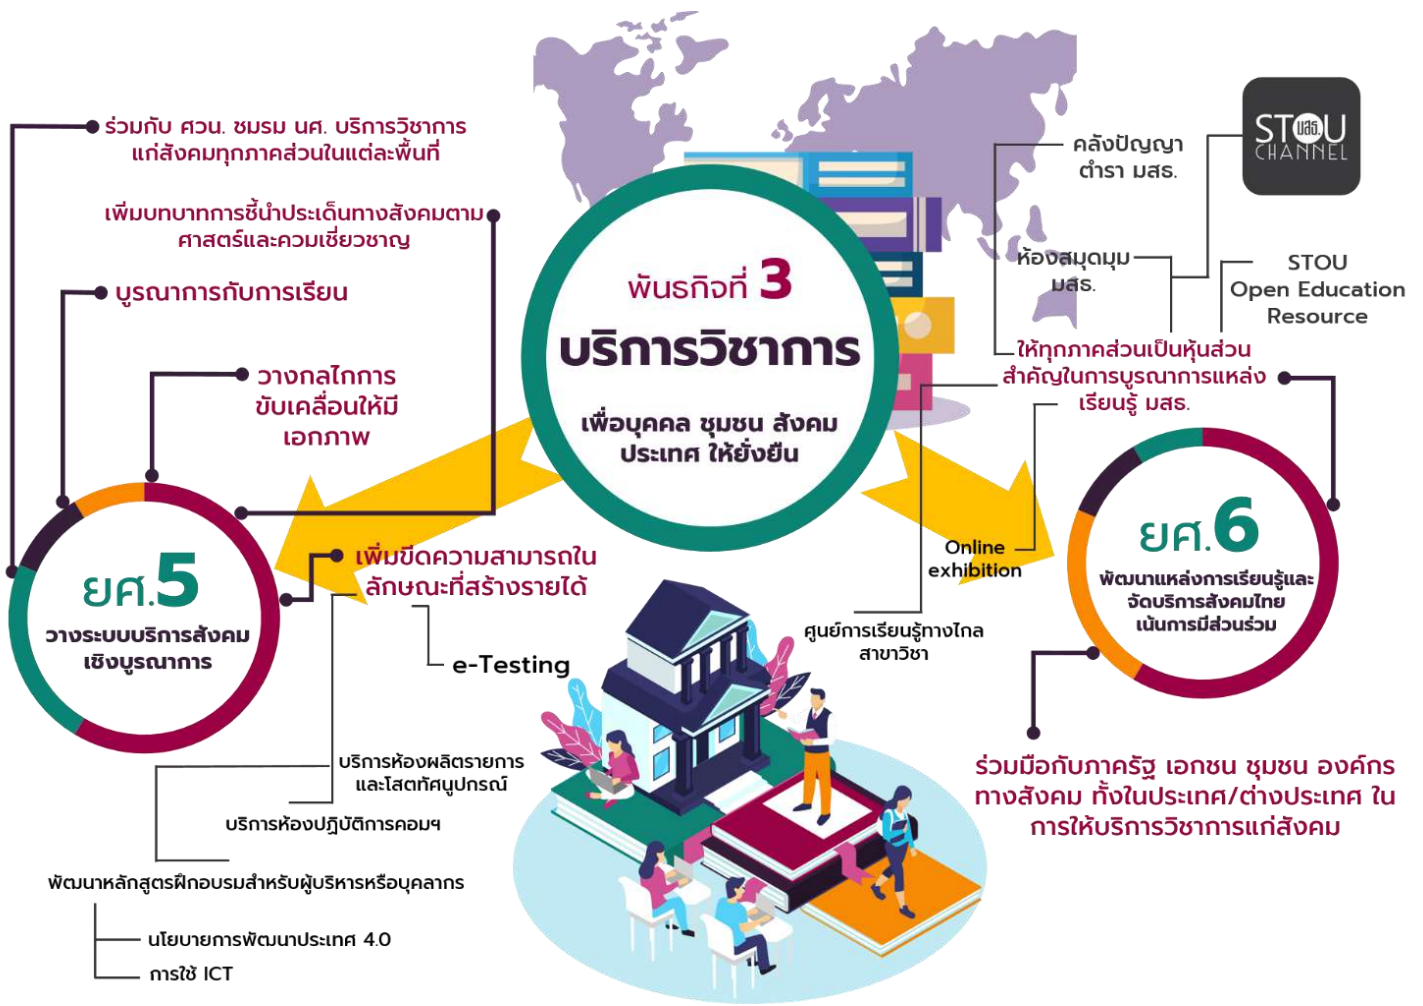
ร่วมกับ ศวน. ชมรม นศ. บริการวิชาการแก่สังคมทุกภาคส่วนในแต่ละพื้นที่

เพิ่มบทบาทการชี้นำประเด็นทางสังคมตามศาสตร์และความเชี่ยวชาญ

บูรณาการกับการเรียน

วางกลไกการขับเคลื่อนให้มีเอกภาพ

พันธกิจที่ 3
บริการวิชาการ
เพื่อบุคคล ชุมชน สังคม ประเทศ ให้ยั่งยืน

คลังปัญญา ตำรา มสธ.

STOU มสธ. CHANNEL

ห้องสมุดมุม มสธ.

STOU Open Education Resource

ให้ทุกภาคส่วนเป็นหุ้นส่วนสำคัญในการบูรณาการแหล่งเรียนรู้ มสธ.

ยศ.5
วางระบบบริการสังคมเชิงบูรณาการ

เพิ่มขีดความสามารถในลักษณะที่สร้างรายได้

e-Testing

Online exhibition

ศูนย์การเรียนรู้ทางไกลสาขาวิชา

ยศ.6
พัฒนาแหล่งการเรียนรู้และจัดบริการสังคมไทย เน้นการมีส่วนร่วม

บริการห้องผลิตรายการและโสตทัศนูปกรณ์

บริการห้องปฏิบัติการคอมฯ

พัฒนาหลักสูตรฝึกอบรมสำหรับผู้บริหารหรือบุคลากร

นโยบายการพัฒนาประเทศ 4.0

การใช้ ICT

ร่วมมือกับภาครัฐ เอกชน ชุมชน องค์กรทางสังคม ทั้งในประเทศ/ต่างประเทศ ในการให้บริการวิชาการแก่สังคม